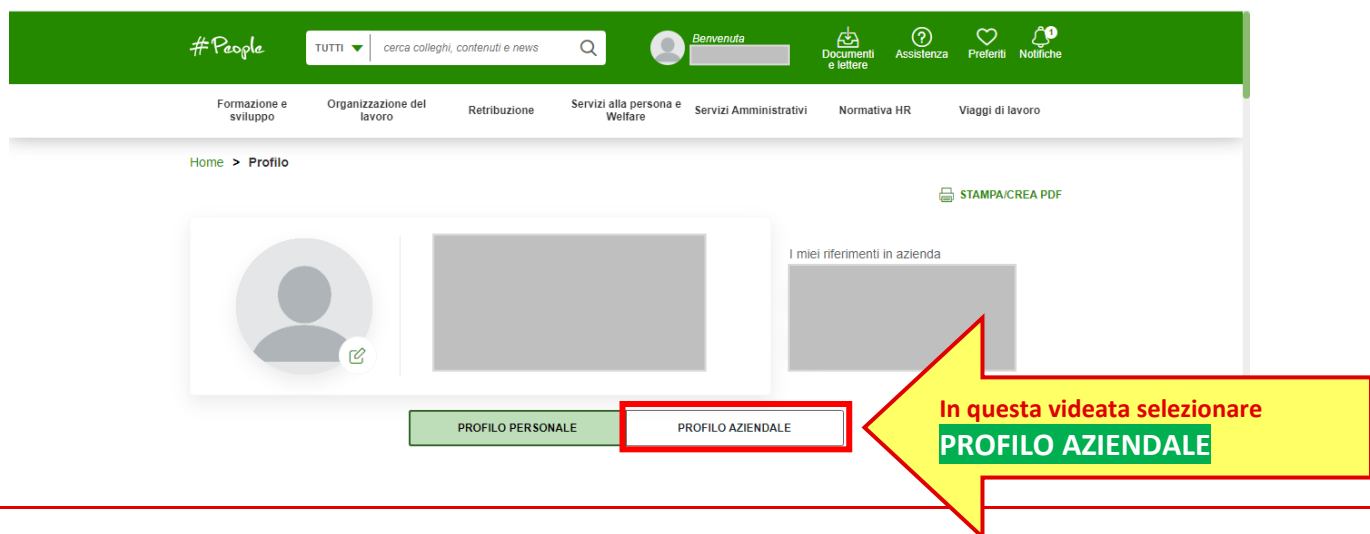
#People

TUTTI cerca colleghi, contenuti e news

Benvenuta

Documenti e lettere Assistenza Preferiti 1 Notifiche

Formazione e sviluppo Organizzazione del lavoro Retribuzione Servizi alla persona e Welfare Servizi Amministrativi Normativa HR Viaggi di lavoro

Home > Profilo

STAMPA/CREA PDF

I miei riferimenti in azienda

PROFILO PERSONALE PROFILO AZIENDALE

In questa videata selezionare
PROFILO AZIENDALE